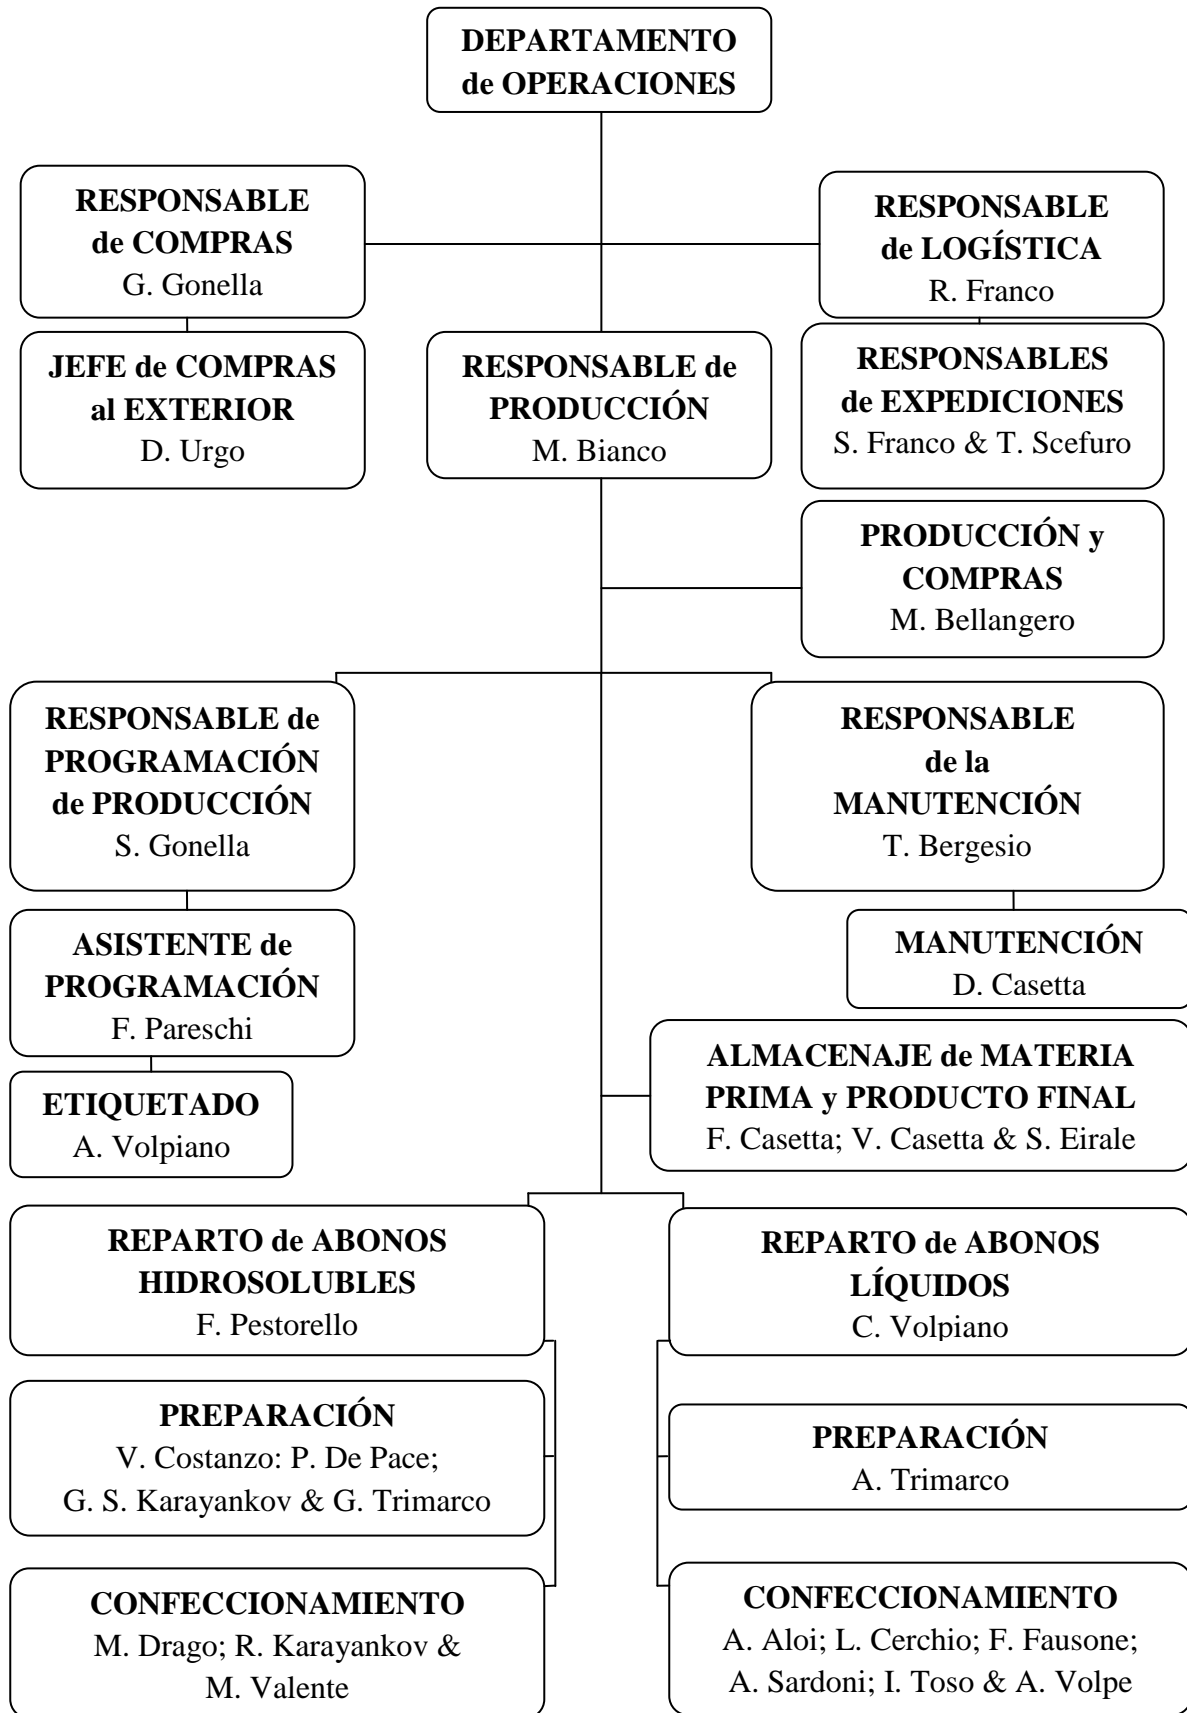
DEPARTAMENTO de OPERACIONES

RESPONSABLE de COMPRAS
G. Gonella

RESPONSABLE de LOGÍSTICA
R. Franco

JEFE de COMPRAS al EXTERIOR
D. Urgo

RESPONSABLE de PRODUCCIÓN
M. Bianco

RESPONSABLES de EXPEDICIONES
S. Franco & T. Scefuro

PRODUCCIÓN y COMPRAS
M. Bellangero

RESPONSABLE de PROGRAMACIÓN de PRODUCCIÓN
S. Gonella

RESPONSABLE de la MANUTENCIÓN
T. Bergesio

ASISTENTE de PROGRAMACIÓN
F. Pareschi

MANUTENCIÓN
D. Casetta

ETIQUETADO
A. Volpiano

ALMACENAJE de MATERIA PRIMA y PRODUCTO FINAL
F. Casetta; V. Casetta & S. Eirale

REPARTO de ABONOS HIDROSOLUBLES
F. Pestorello

REPARTO de ABONOS LÍQUIDOS
C. Volpiano

PREPARACIÓN
V. Costanzo: P. De Pace; G. S. Karayankov & G. Trimarco

PREPARACIÓN
A. Trimarco

CONFECCIONAMIENTO
M. Drago; R. Karayankov & M. Valente

CONFECCIONAMIENTO
A. Aloi; L. Cerchio; F. Fausone; A. Sardoni; I. Toso & A. Volpe